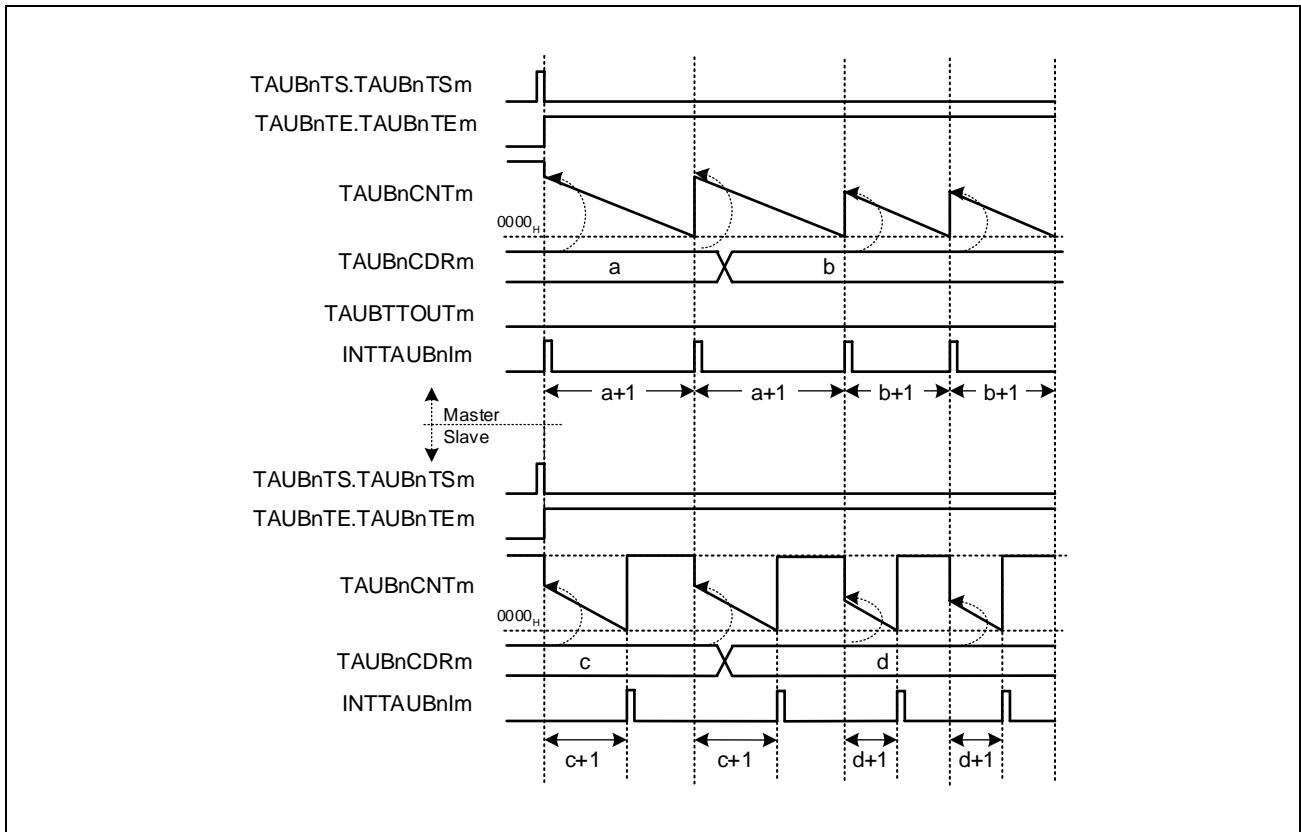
TAUBnTS.TAUBnTSm
TAUBnTE.TAUBnTEm
TAUBnCNTm
$0000_H$
TAUBnCDRm
a
b
TAUBTTOUTm
INTTAUBnIm
a+1
a+1
b+1
b+1
Master
Slave
TAUBnTS.TAUBnTSm
TAUBnTE.TAUBnTEm
TAUBnCNTm
$0000_H$
TAUBnCDRm
c
d
INTTAUBnIm
c+1
c+1
d+1
d+1